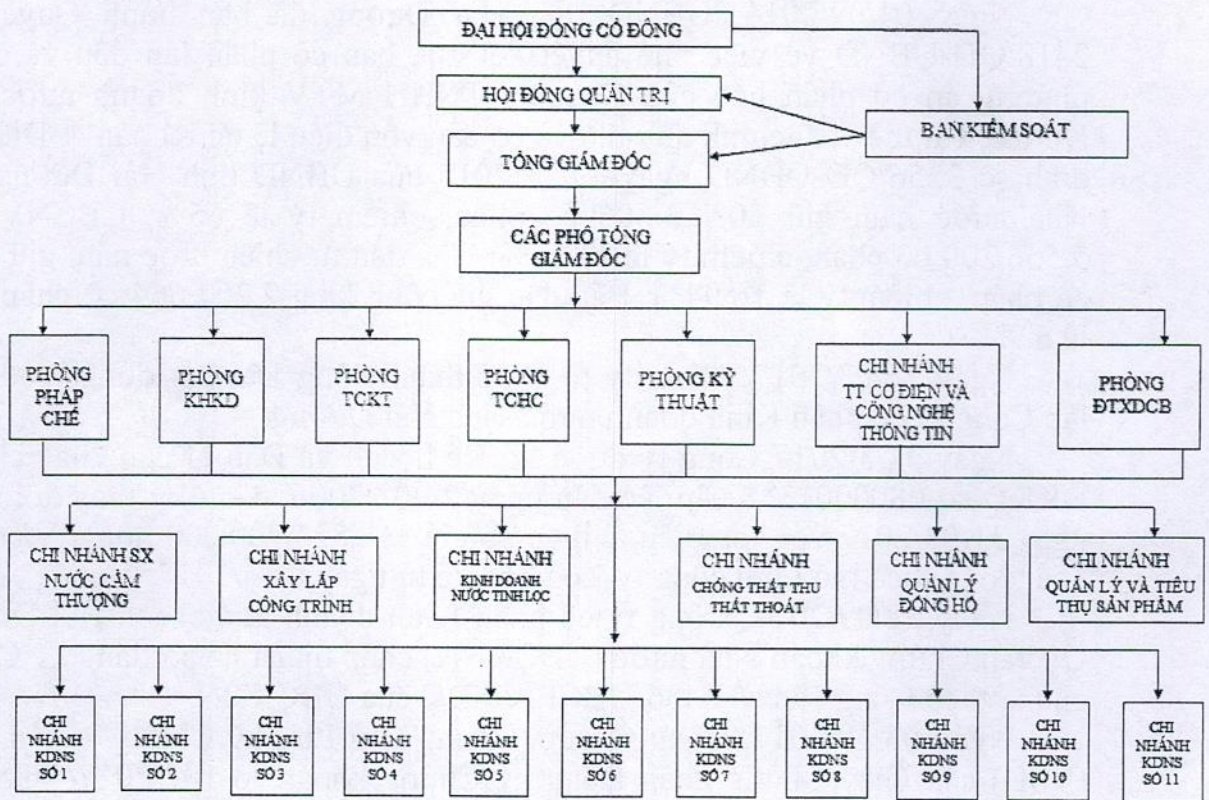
ĐẠI HỘI ĐỒNG CỔ ĐÔNG

HỘI ĐỒNG QUẢN TRỊ

BAN KIỂM SOÁT

TỔNG GIÁM ĐỐC

CÁC PHÓ TỔNG GIÁM ĐỐC

PHÒNG PHÁP CHẾ

PHÒNG KHKD

PHÒNG TCKT

PHÒNG TCHC

PHÒNG KỸ THUẬT

CHI NHÁNH TT CƠ ĐIỆN VÀ CÔNG NGHỆ THÔNG TIN

PHÒNG ĐTXDCB

CHI NHÁNH SX NƯỚC CẨM THƯỢNG

CHI NHÁNH XÂY LẮP CÔNG TRÌNH

CHI NHÁNH KINH DOANH NƯỚC TINH LỌC

CHI NHÁNH CHỐNG THẤT THU THẤT THOÁT

CHI NHÁNH QUẢN LÝ ĐỒNG HỒ

CHI NHÁNH QUẢN LÝ VÀ TIÊU THỤ SẢN PHẨM

CHI NHÁNH KDNS SỐ 1

CHI NHÁNH KDNS SỐ 2

CHI NHÁNH KDNS SỐ 3

CHI NHÁNH KDNS SỐ 4

CHI NHÁNH KDNS SỐ 5

CHI NHÁNH KDNS SỐ 6

CHI NHÁNH KDNS SỐ 7

CHI NHÁNH KDNS SỐ 8

CHI NHÁNH KDNS SỐ 9

CHI NHÁNH KDNS SỐ 10

CHI NHÁNH KDNS SỐ 11